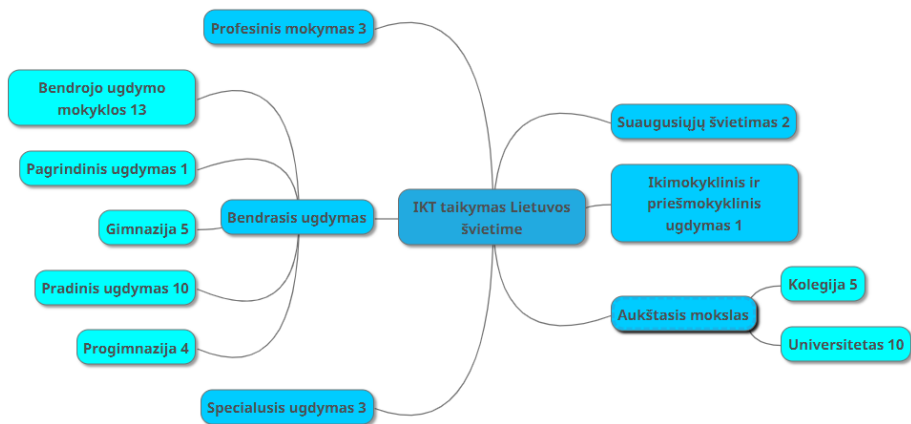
IKT taikymas Lietuvos švietime

Profesinis mokymas 3

Bendrasis ugdymas

Bendrojo ugdymo mokyklos 13

Pagrindinis ugdymas 1

Gimnazija 5

Pradinis ugdymas 10

Progimnazija 4

Specialusis ugdymas 3

Suaugusiųjų švietimas 2

Ikimokyklinis ir priešmokyklinis ugdymas 1

Aukštasis mokslas

Kolegija 5

Universitetas 10